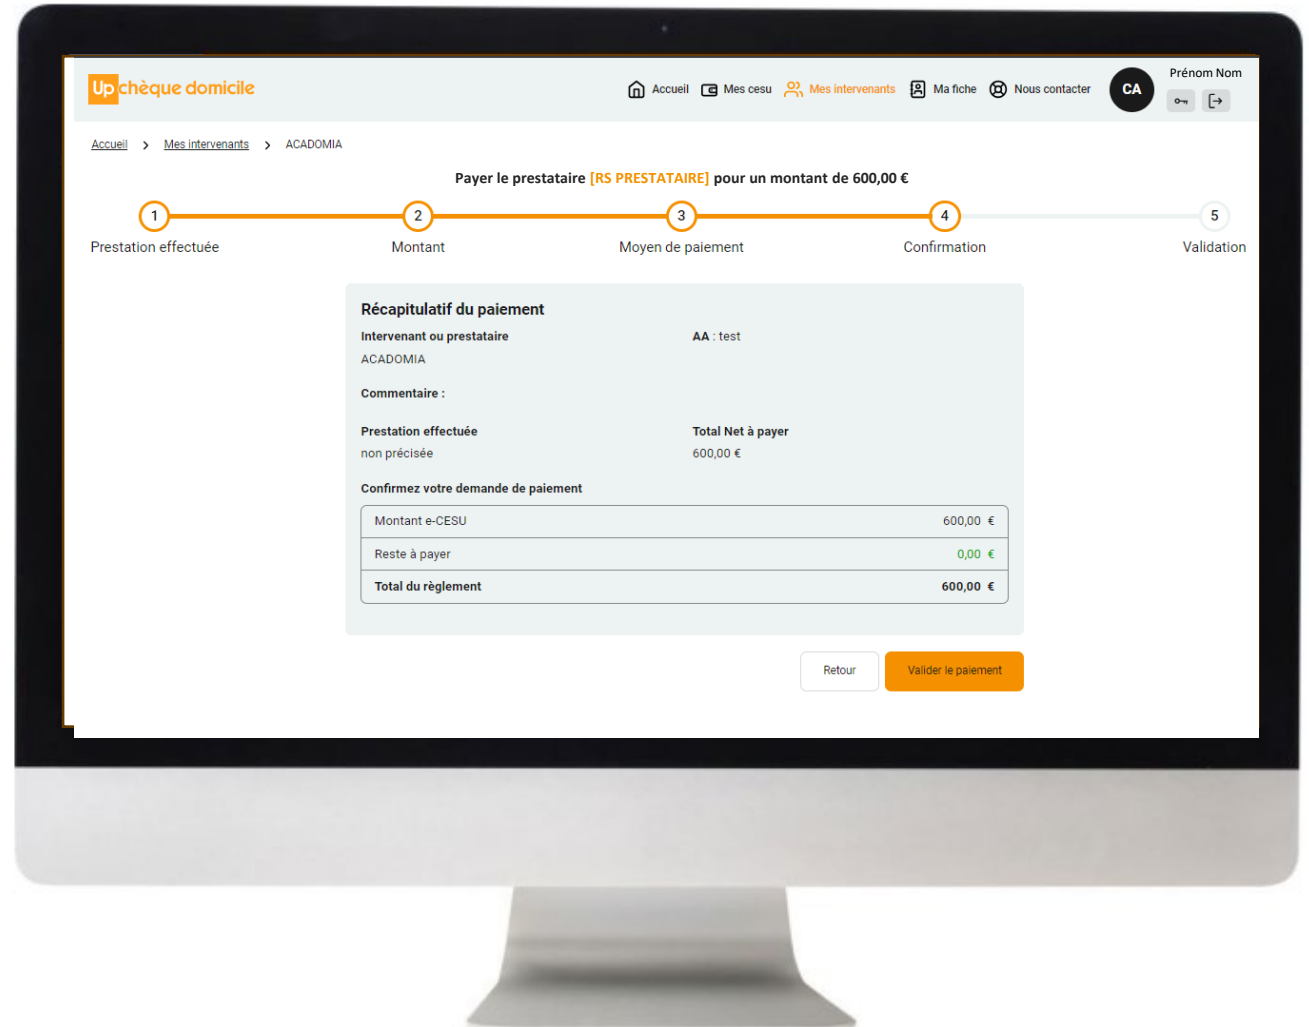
Up chèque domicile

Accueil Mes cesu Mes intervenants Ma fiche Nous contacter

CA

Prénom Nom

Accueil > Mes intervenants > ACADOMIA

Payer le prestataire [RS PRESTATAIRE] pour un montant de 600,00 €

1 Prestation effectuée
2 Montant
3 Moyen de paiement
4 Confirmation
5 Validation

Récapitulatif du paiement

Intervenant ou prestataire
ACADOMIA

AA : test

Commentaire :

Prestation effectuée
non précisée

Total Net à payer
600,00 €

Confirmez votre demande de paiement

| Montant e-CESU | 600,00 € |
|---|---|
| Reste à payer | 0,00 € |
| Total du règlement | 600,00 € |

Retour

Valider le paiement